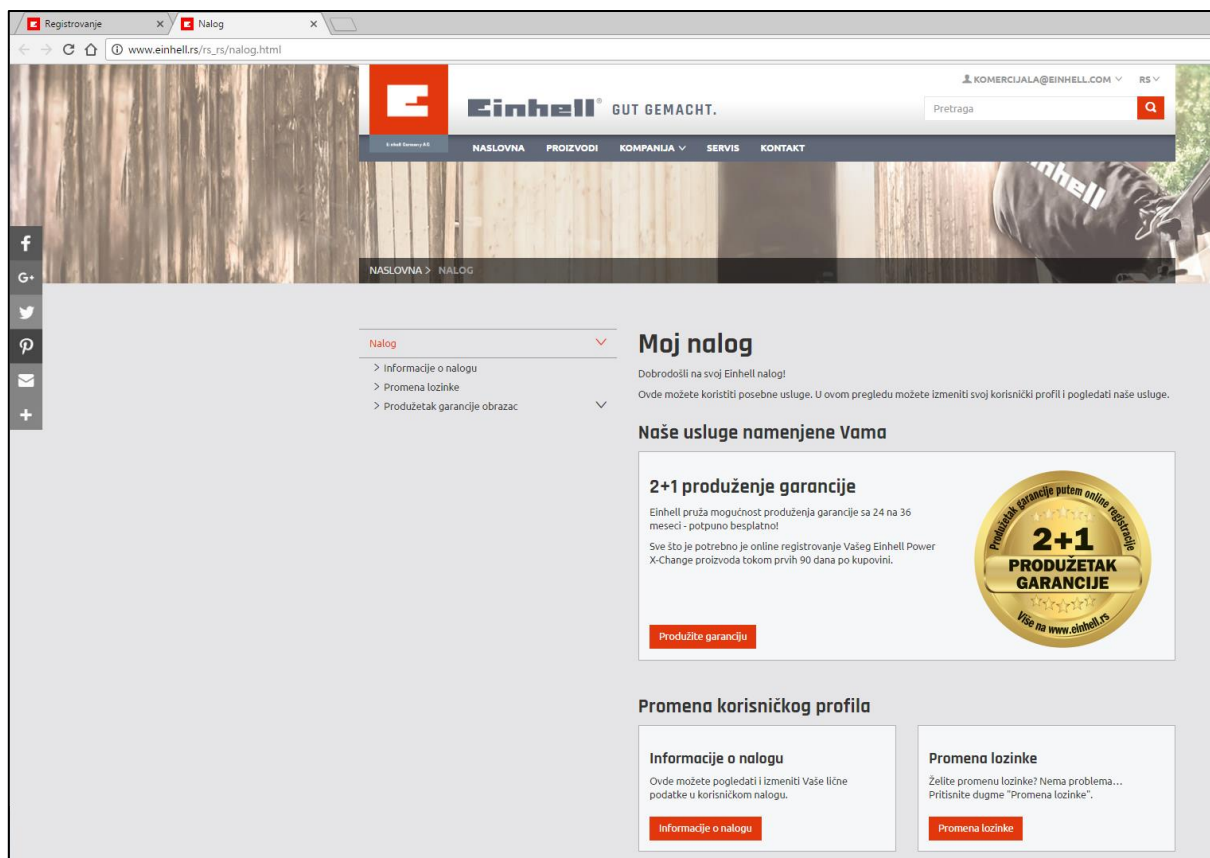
Registrovanje ×
Nalog ×

www.einhell.rs/rs_rs/nalog.html

KOMERCIJALA@EINHELL.COM RS

Einhell Germany AG

Einhell® GUT GEMACHT.

Pretraga

NASLOVNA PROIZVODI KOMPANIJA SERVIS KONTAKT

NASLOVNA > NALOG

Nalog
> Informacije o nalogu
> Promena lozinke
> Produžetak garancije obrazac

Moj nalog

Dobrodošli na svoj Einhell nalog!

Ovde možete koristiti posebne usluge. U ovom pregledu možete izmeniti svoj korisnički profil i pogledati naše usluge.

Naše usluge namenjene Vama

2+1 produženje garancije

Einhell pruža mogućnost produženja garancije sa 24 na 36 meseci - potpuno besplatno!

Sve što je potrebno je online registrovanje Vašeg Einhell Power X-Change proizvoda tokom prvih 90 dana po kupovini.

Produžite garanciju

Produžetak garancije putem online registracije
2+1
PRODUŽETAK GARANCIJE
Više na www.einhell.rs

Promena korisničkog profila

Informacije o nalogu

Ovde možete pogledati i izmeniti Vaše lične podatke u korisničkom nalogu.

Informacije o nalogu

Promena lozinke

Želite promenu lozinke? Nema problema... Pritisnite dugme "Promena lozinke".

Promena lozinke